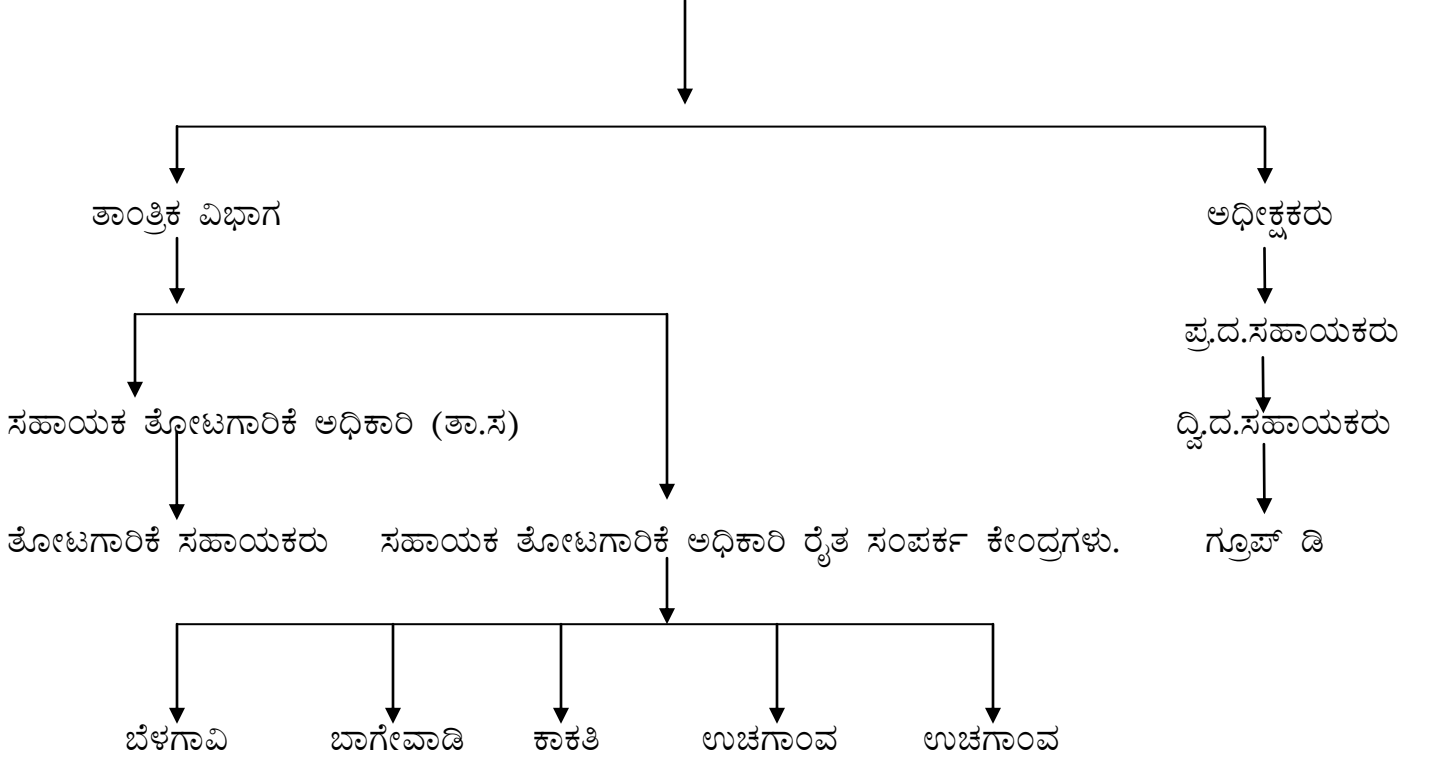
ತಾಂತ್ರಿಕ ವಿಭಾಗ

ಅಧೀಕ್ಷಕರು

ಪ್ರ.ದ.ಸಹಾಯಕರು

ಸಹಾಯಕ ತೋಟಗಾರಿಕೆ ಅಧಿಕಾರಿ (ತಾ.ಸ)

ದ್ವಿ.ದ.ಸಹಾಯಕರು

ತೋಟಗಾರಿಕೆ ಸಹಾಯಕರು

ಸಹಾಯಕ ತೋಟಗಾರಿಕೆ ಅಧಿಕಾರಿ ರೈತ ಸಂಪರ್ಕ ಕೇಂದ್ರಗಳು.

ಗ್ರೂಪ್ ಡಿ

ಬೆಳಗಾವಿ

ಬಾಗೇವಾಡಿ

ಕಾಕತಿ

ಉಚಗಾಂವ

ಉಚಗಾಂವ